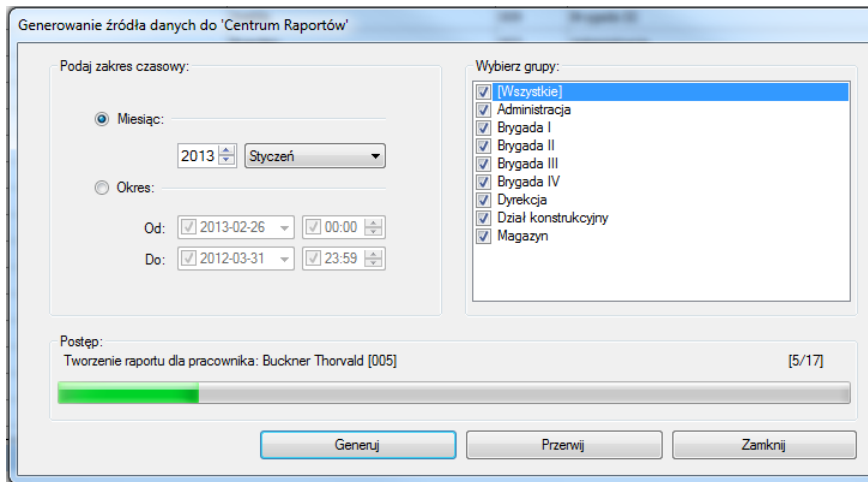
Generowanie źródła danych do 'Centrum Raportów'

Podaj zakres czasowy:

Miesiąc:

2013 Styczeń

Okres:

Od: 2013-02-26 00:00

Do: 2012-03-31 23:59

Wybierz grupy:

[Wszystkie]
Administracja
Brygada I
Brygada II
Brygada III
Brygada IV
Dyrekcja
Dział konstrukcyjny
Magazyn

Postęp:

Tworzenie raportu dla pracownika: Buckner Thorvald [005]

[5/17]

Generuj

Przerwij

Zamknij